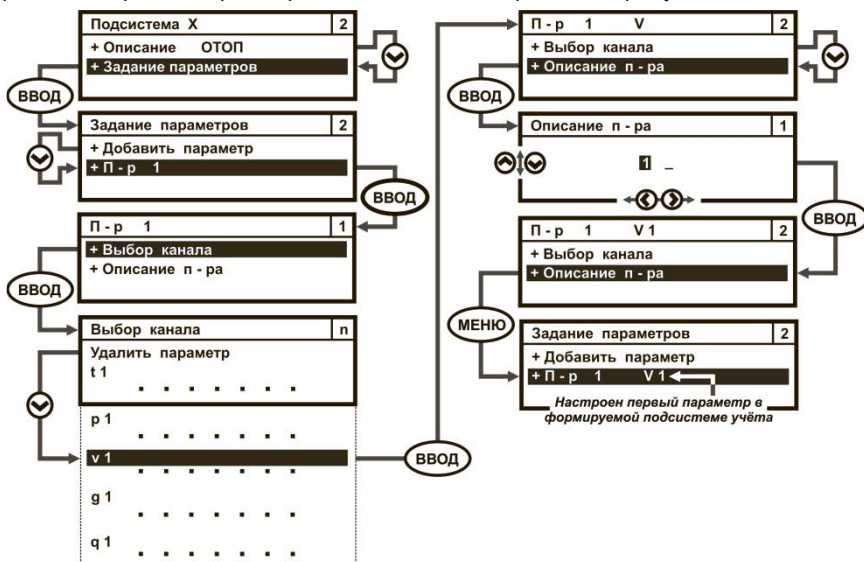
Подсистема X 2
+ Описание ОТОП
+ Задание параметров

ВВОД

Задание параметров 2
+ Добавить параметр
+ П - р 1

ВВОД

П - р 1 1
+ Выбор канала
+ Описание п - ра

ВВОД

Выбор канала n
Удалить параметр
t 1
. . . . . . . .
p 1
. . . . . . . .
v 1
g 1
. . . . . . . .
q 1
. . . . . . . .

ВВОД

П - р 1 V 2
+ Выбор канала
+ Описание п - ра

ВВОД

Описание п - ра 1
1 _

ВВОД

П - р 1 V 1 2
+ Выбор канала
+ Описание п - ра

МЕНЮ

Задание параметров 2
+ Добавить параметр
+ П - р 1 V 1

Настроен первый параметр в формируемой подсистеме учёта